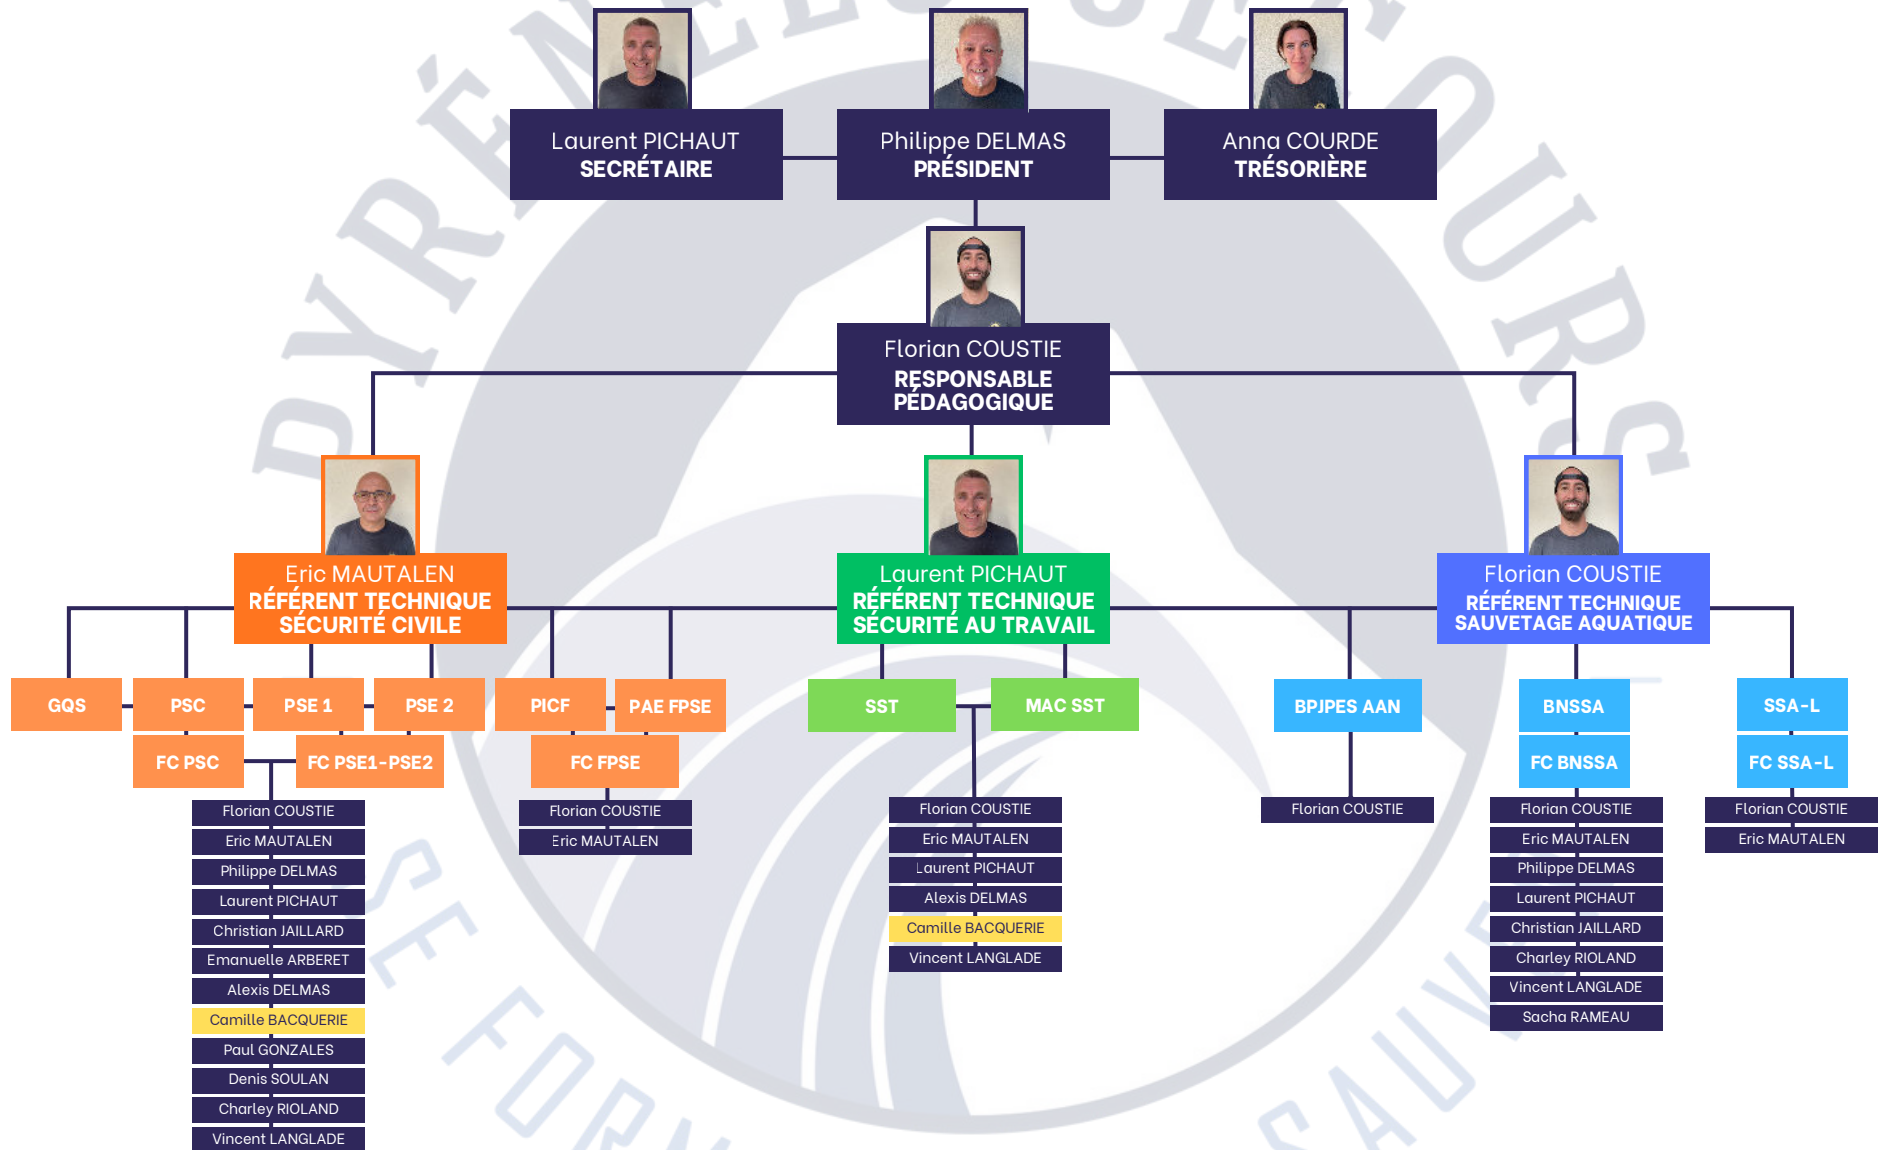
Laurent PICHAUT
SECRÉTAIRE

Philippe DELMAS
PRÉSIDENT

Anna COURDE
TRÉSORIÈRE

Florian COUSTIE
RESPONSABLE PÉDAGOGIQUE

Eric MAUTALEN
RÉFÉRENT TECHNIQUE SÉCURITÉ CIVILE

Laurent PICHAUT
RÉFÉRENT TECHNIQUE SÉCURITÉ AU TRAVAIL

Florian COUSTIE
RÉFÉRENT TECHNIQUE SAUVETAGE AQUATIQUE

GQS
PSC
PSE 1
PSE 2
PICF
PAE FPSE
FC PSC
FC PSE1-PSE2
FC FPSE

Florian COUSTIE
Eric MAUTALEN
Philippe DELMAS
Laurent PICHAUT
Christian JAILLARD
Emanuelle ARBERET
Alexis DELMAS
Camille BACQUERIE
Paul GONZALES
Denis SOULAN
Charley RIOLAND
Vincent LANGLADE

Florian COUSTIE
Eric MAUTALEN

SST
MAC SST

Florian COUSTIE
Eric MAUTALEN
Laurent PICHAUT
Alexis DELMAS
Camille BACQUERIE
Vincent LANGLADE

BPJPES AAN
Florian COUSTIE

BNSSA
FC BNSSA
Florian COUSTIE
Eric MAUTALEN
Philippe DELMAS
Laurent PICHAUT
Christian JAILLARD
Charley RIOLAND
Vincent LANGLADE
Sacha RAMEAU

SSA-L
FC SSA-L
Florian COUSTIE
Eric MAUTALEN